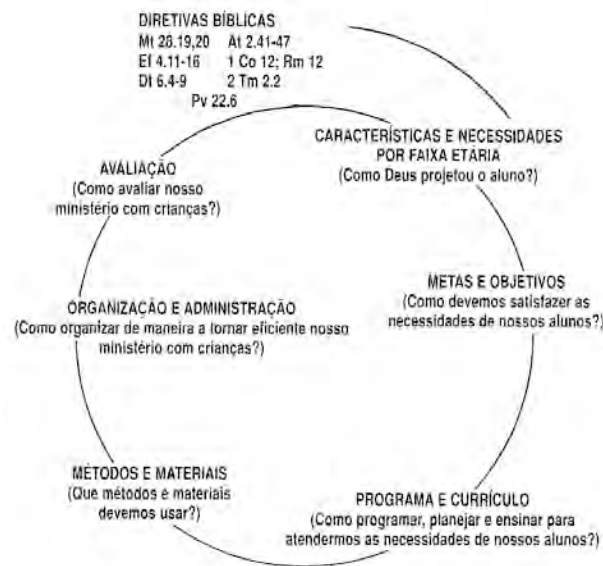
DIRETIVAS BÍBLICAS
Mt 28.19,20 At 2.41-47
Ef 4.11-16 1 Co 12; Rm 12
Dt 6.4-9 2 Tm 2.2
Pv 22.6

CARACTERÍSTICAS E NECESSIDADES POR FAIXA ETÁRIA
(Como Deus projetou o aluno?)

METAS E OBJETIVOS
(Como devemos satisfazer as necessidades de nossos alunos?)

PROGRAMA E CURRÍCULO
(Como programar, planejar e ensinar para atendermos as necessidades de nossos alunos?)

MÉTODOS E MATERIAIS
(Que métodos e materiais devemos usar?)

ORGANIZAÇÃO E ADMINISTRAÇÃO
(Como organizar de maneira a tornar eficiente nosso ministério com crianças?)

AVALIAÇÃO
(Como avaliar nosso ministério com crianças?)